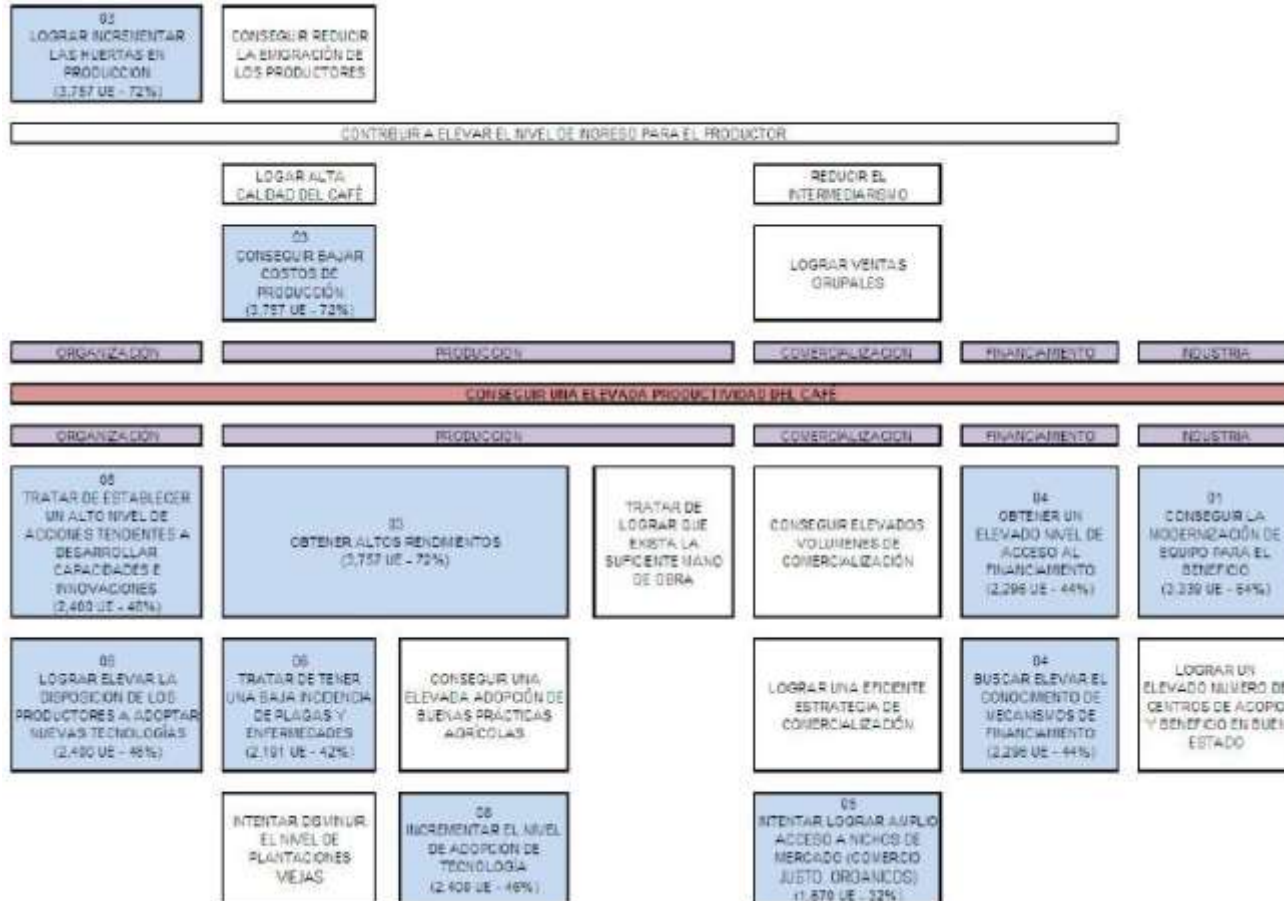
03
LOGRAR INCREMENTAR LAS HUERTAS EN PRODUCCIÓN
(3,757 UE - 72%)

CONSEGUIR REDUCIR LA EMIGRACIÓN DE LOS PRODUCTORES

CONTRIBUIR A ELEVAR EL NIVEL DE INGRESO PARA EL PRODUCTOR

LOGAR ALTA CALIDAD DEL CAFÉ

REDUCIR EL INTERMEDIARISMO

03
CONSEGUIR BAJAR COSTOS DE PRODUCCIÓN
(3,757 UE - 72%)

LOGRAR VENTAS GRUPALES

ORGANIZACIÓN

PRODUCCION

COMERCIALIZACION

FINANCIAMIENTO

INDUSTRIA

CONSEGUIR UNA ELEVADA PRODUCTIVIDAD DEL CAFÉ

ORGANIZACIÓN

PRODUCCION

COMERCIALIZACION

FINANCIAMIENTO

INDUSTRIA

08
TRATAR DE ESTABLECER UN ALTO NIVEL DE ACCIONES TENDENTES A DESARROLLAR CAPACIDADES E INNOVACIONES
(2,400 UE - 46%)

03
OBTENER ALTOS RENDIMIENTOS
(3,757 UE - 72%)

TRATAR DE LOGRAR QUE EXISTA LA SUFICIENTE MANO DE OBRA

CONSEGUIR ELEVADOS VOLUMENES DE COMERCIALIZACIÓN

04
OBTENER UN ELEVADO NIVEL DE ACCESO AL FINANCIAMIENTO
(2,296 UE - 44%)

01
CONSEGUIR LA MODERNIZACIÓN DE EQUIPO PARA EL BENEFICIO
(2,339 UE - 64%)

08
LOGRAR ELEVAR LA DISPOSICION DE LOS PRODUCTORES A ADOPTAR NUEVAS TECNOLOGÍAS
(2,400 UE - 46%)

06
TRATAR DE TENER UNA BAJA INCIDENCIA DE PLAGAS Y ENFERMEDADES
(2,191 UE - 42%)

CONSEGUIR UNA ELEVADA ADOPCIÓN DE BUENAS PRÁCTICAS AGRICOLAS

LOGRAR UNA EFICIENTE ESTRATEGIA DE COMERCIALIZACIÓN

04
BUSCAR ELEVAR EL CONOCIMIENTO DE MECANISMOS DE FINANCIAMIENTO
(2,296 UE - 44%)

LOGRAR UN ELEVADO NUMERO DE CENTROS DE ACOPIO Y BENEFICIO EN BUEN ESTADO

INTENTAR DISMINUIR EL NIVEL DE PLANTACIONES VIEJAS

08
INCREMENTAR EL NIVEL DE ADOPCION DE TECNOLOGÍA
(2,400 UE - 46%)

05
INTENTAR LOGRAR AMPLIO ACCESO A NICHOS DE MERCADO (COMERCIO JUSTO, ORGANICOS)
(1,670 UE - 32%)